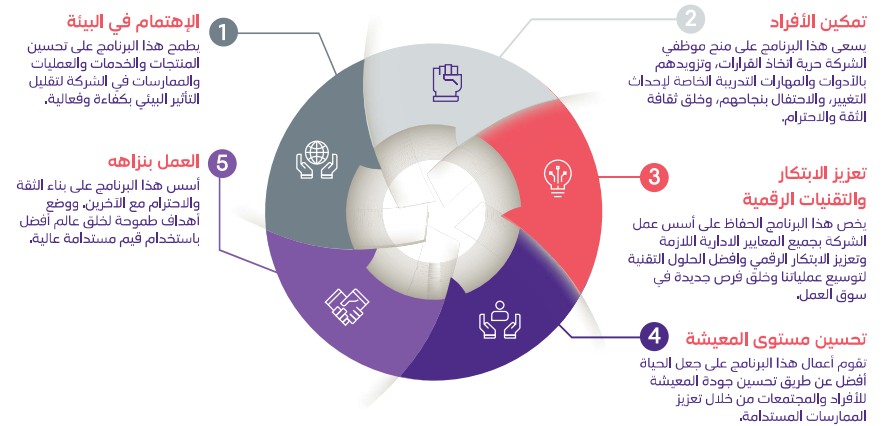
1
الإهتمام في البيئة
يطمح هذا البرنامج على تحسين المنتجات والخدمات والعمليات والممارسات في الشركة لتقليل التأثير البيئي بكفاءة وفعالية.

2
تمكين الأفراد
يسعى هذا البرنامج على منح موظفي الشركة حرية اتخاذ القرارات، وتزويدهم بالأدوات والمهارات التدريبة الخاصة لإحداث التغيير، والاحتفال بنجاحهم، وخلق ثقافة الثقة والاحترام.

5
العمل بنزاهه
أسس هذا البرنامج على بناء الثقة والاحترام مع الآخرين، ووضع أهداف طموحة لخلق عالم أفضل باستخدام قيم مستدامة عالية.

3
تعزيز الابتكار والتقنيات الرقمية
يخص هذا البرنامج الحفاظ على أسس عمل الشركة بجميع المعايير الادارية اللازمة وتعزيز الابتكار الرقمي وافضل الحلول التقنية لتوسيع عملياتنا وخلق فرص جديدة في سوق العمل.

4
تحسين مستوى المعيشة
تقوم أعمال هذا البرنامج على جعل الحياة أفضل عن طريق تحسين جودة المعيشة للأفراد والمجتمعات من خلال تعزيز الممارسات المستدامة.